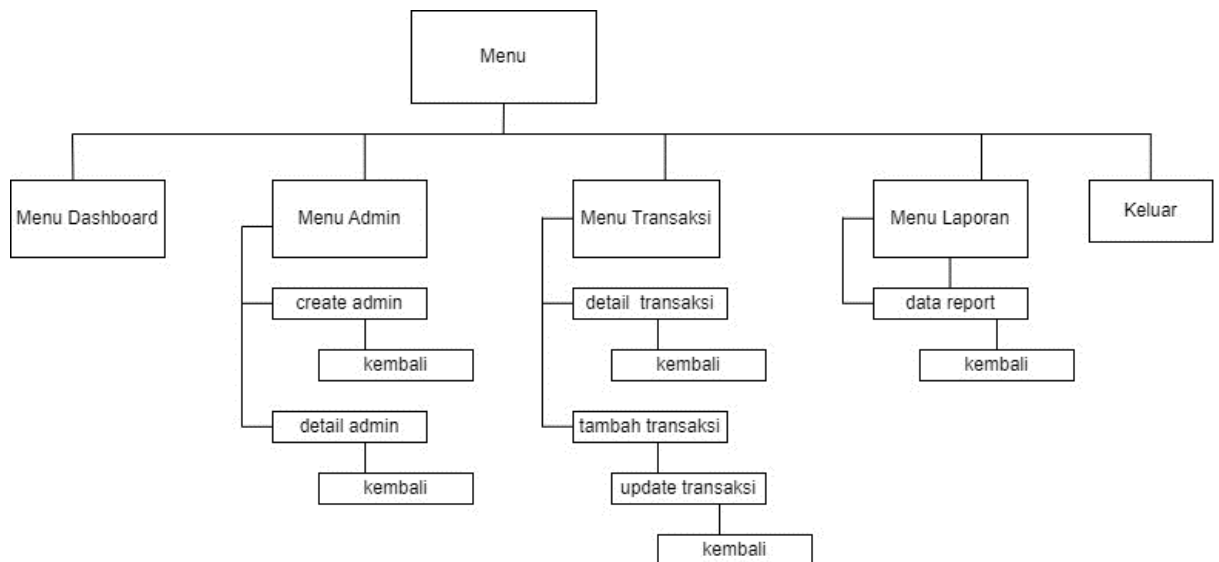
Menu

Menu Dashboard

Menu Admin

create admin

kembali

detail admin

kembali

Menu Transaksi

detail transaksi

kembali

tambah transaksi

update transaksi

kembali

Menu Laporan

data report

kembali

Keluar